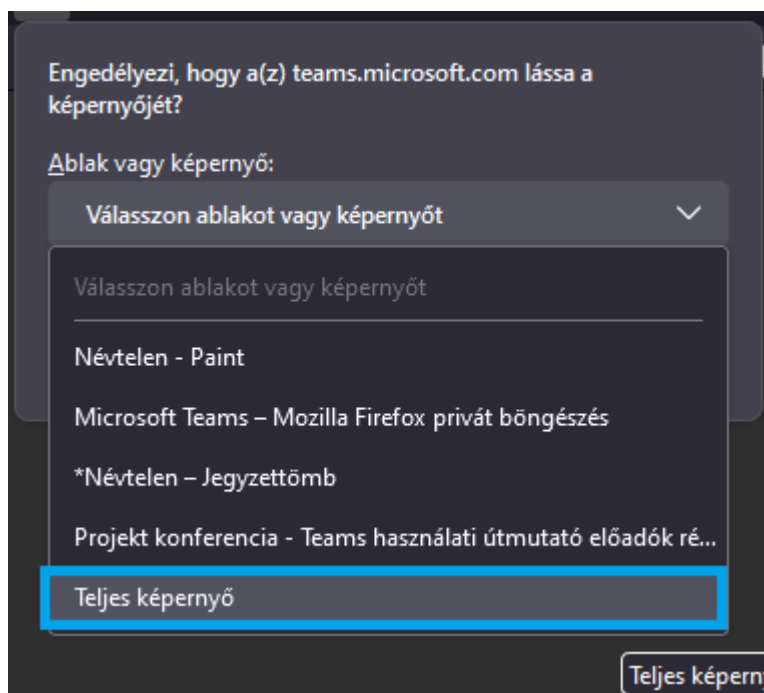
Engedélyezi, hogy a(z) teams.microsoft.com lássa a képernyőjét?

Ablak vagy képernyő:

Válasszon ablakot vagy képernyőt

Válasszon ablakot vagy képernyőt

Névtelen - Paint

Microsoft Teams – Mozilla Firefox privát böngészés

*Névtelen – Jegyzettömb

Projekt konferencia - Teams használati útmutató előadók ré...

Teljes képernyő

Teljes képern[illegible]